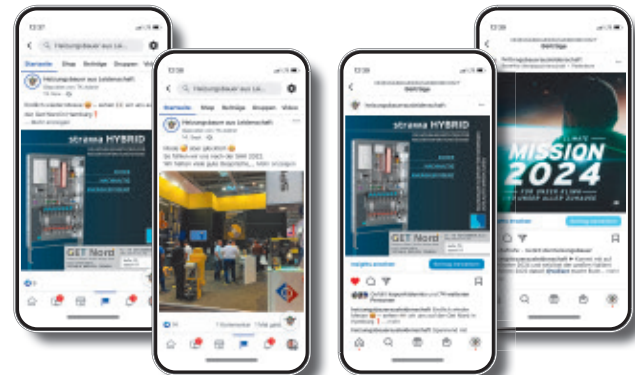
12:37

Heizungsbauer aus Le...

Startseite Shop Beiträge Gruppen Videos

strama HYBRID

GET Nord

12:38

Heizungsbauer aus Le...

Startseite Shop Beiträge Gruppen Videos

Heizungsbauer aus Leidenschaft

Moin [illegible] aber gleichzeitig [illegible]

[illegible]

Heizungsbauer aus Leidenschaft

strama HYBRID

GET Nord

Beitrag bewerben

Gefällt heizungsbauer und 174 weiteren Personen

heizungsbaueraus leidenschaft

12:38

Beiträge

heizungsbaueraus leidenschaft

MISSION 2024

heizungsbaueraus leidenschaft